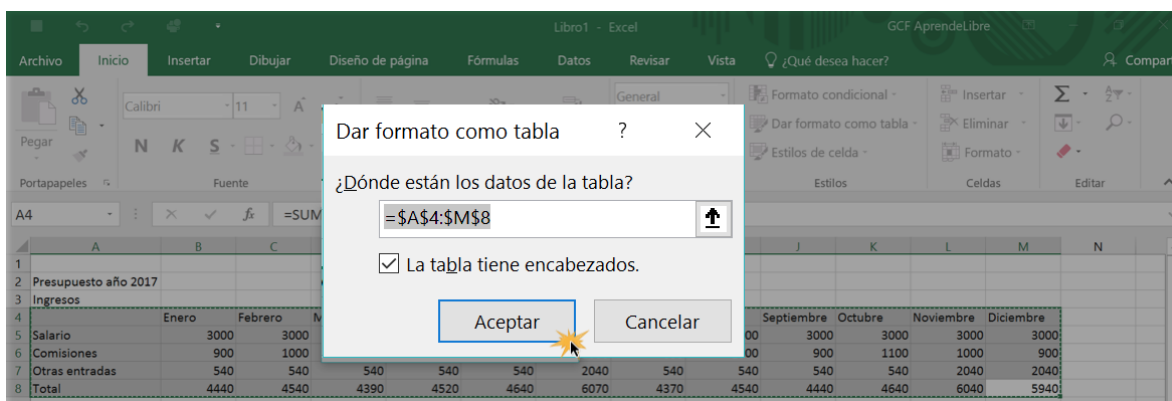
Libro1 - Excel GCF AprendeLibre

Archivo Inicio Insertar Dibujar Diseño de página Fórmulas Datos Revisar Vista ¿Qué desea hacer? Compar

Pegar Calibri 11 N K S General Formato condicional Dar formato como tabla Estilos de celda Insertar Eliminar Formato

Portapapeles Fuente Estilos Celdas Editar

A4 =SUM

Dar formato como tabla ? ✕

¿Dónde están los datos de la tabla?

=$A$4:$M$8

La tabla tiene encabezados.

Aceptar Cancelar

| | A | B | C | | J | K | L | M | N |
|---|---|---|---|---|---|---|---|---|---|
| 1 | | | | | | | | | |
| 2 | Presupuesto año 2017 | | | | | | | | |
| 3 | Ingresos | | | | | | | | |
| 4 | | Enero | Febrero | | Septiembre | Octubre | Noviembre | Diciembre | |
| 5 | Salario | 3000 | 3000 | | 3000 | 3000 | 3000 | 3000 | |
| 6 | Comisiones | 900 | 1000 | | 900 | 1100 | 1000 | 900 | |
| 7 | Otras entradas | 540 | 540 | 540 540 540 2040 540 540 | 540 | 540 | 2040 | 2040 | |
| 8 | Total | 4440 | 4540 | 4390 4520 4640 6070 4370 4540 | 4440 | 4640 | 6040 | 5940 | |